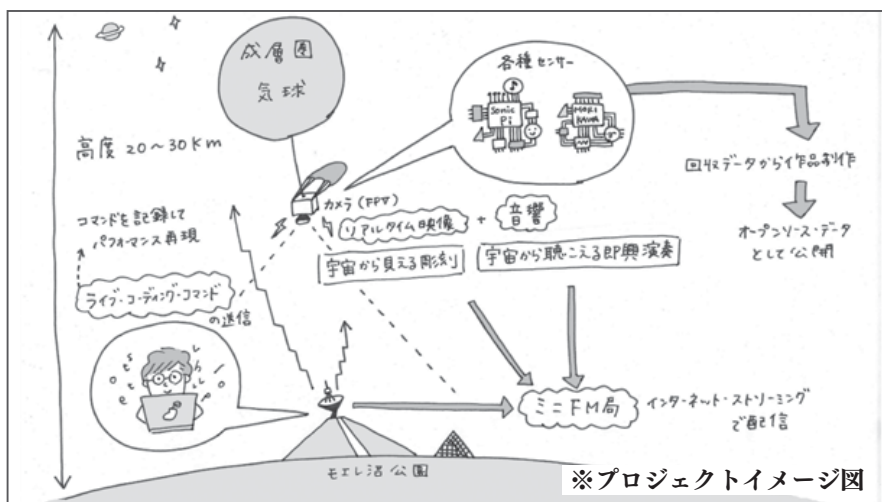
成層圏
気球

各種センサー

Sonic Pi

MAKI KAWA

回収データから作品制作

オープンソース・データとして公開

高度 20～30Km

コマンドを記録してパフォーマンス再現

カメラ（FPV）

リアルタイム映像 ＋ 音響

宇宙から見える彫刻

宇宙から聴こえる即興演奏

ライブ・コーディング・コマンドの送信

ミニFM局

インターネット・ストリーミングで配信

モエレ沼公園

※プロジェクトイメージ図